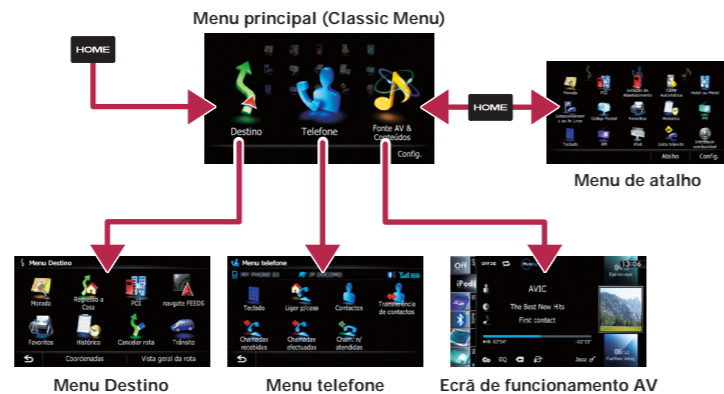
Menu principal (Classic Menu)

HOME

Destino

Telefone

Fonte AV & Conteúdos

Config.

HOME

Morada

POI

Estação de Abastecimento

CERB Automóvel

Atalho

Config.

Menu de atalho

Menu Destino

Morada

Regresso a Casa

POI

navgate FEEDS

Favoritos

Histórico

Cancelar rota

Trânsito

Coordenadas

Vista geral da rota

Menu telefone

Teclado

Ligar p/casa

Contactos

Transferência de contactos

Chamadas recebidas

Chamadas efectuadas

Cham. n/ atendidas

OFF

iPod

AVIC

The Best New Hits

First contact

EQ

Menu Destino

Menu telefone

Ecrã de funcionamento AV